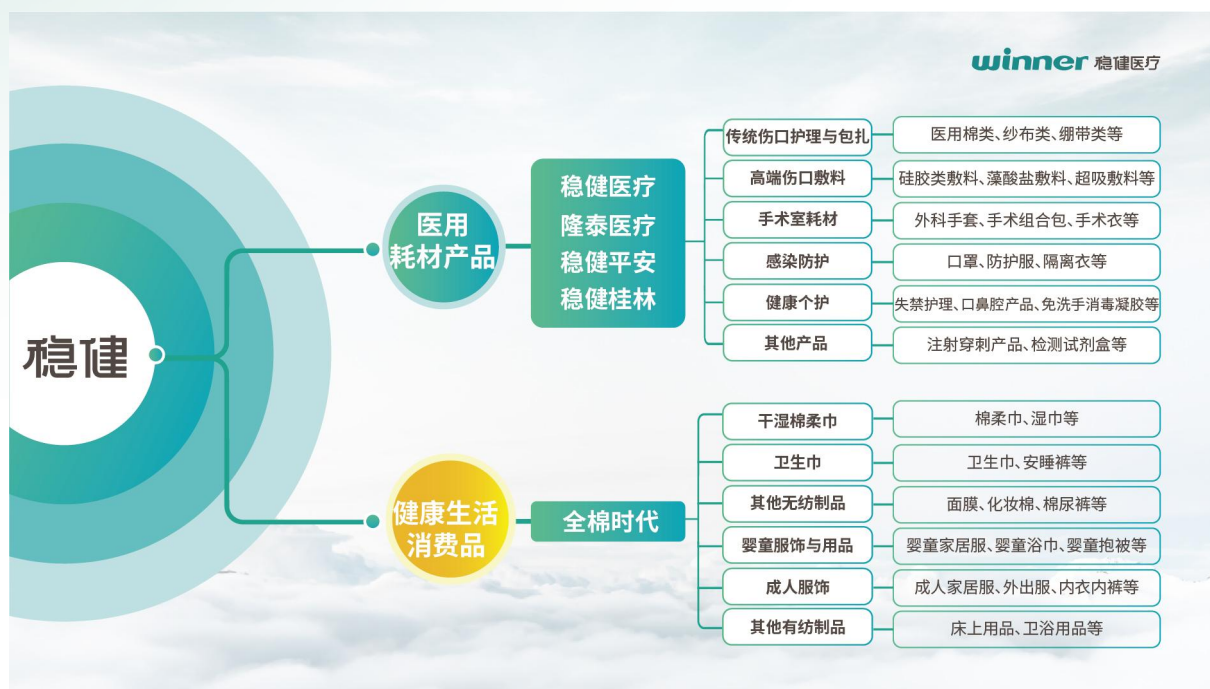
winner 稳健医疗

稳健

医用耗材产品

稳健医疗
隆泰医疗
稳健平安
稳健桂林

| 传统伤口护理与包扎 | 医用棉类、纱布类、绷带类等 |
|---|---|
| 高端伤口敷料 | 硅胶类敷料、藻酸盐敷料、超吸敷料等 |
| 手术室耗材 | 外科手套、手术组合包、手术衣等 |
| 感染防护 | 口罩、防护服、隔离衣等 |
| 健康个护 | 失禁护理、口鼻腔产品、免洗手消毒凝胶等 |
| 其他产品 | 注射穿刺产品、检测试剂盒等 |

健康生活消费品

全棉时代

| 干湿棉柔巾 | 棉柔巾、湿巾等 |
|---|---|
| 卫生巾 | 卫生巾、安睡裤等 |
| 其他无纺制品 | 面膜、化妆棉、棉尿裤等 |
| 婴童服饰与用品 | 婴童家居服、婴童浴巾、婴童抱被等 |
| 成人服饰 | 成人家居服、外出服、内衣内裤等 |
| 其他有纺制品 | 床上用品、卫浴用品等 |